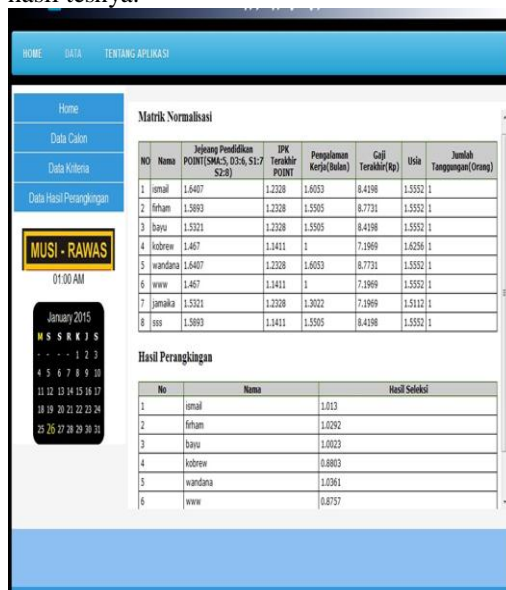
hasil testnya.

HOME DATA TENTANG APLIKASI

Home
Data Calon
Data Kriteria
Data Hasil Perangkingan

MUSI - RAWAS
01:00 AM

January 2015
M S S R K J S
- - - - 1 2 3
4 5 6 7 8 9 10
11 12 13 14 15 16 17
18 19 20 21 22 23 24
25 26 27 28 29 30 31

Matrik Normalisasi

| NO | Nama | Jejeang Pendidikan POINT(SMA:5, D3:6, S1:7 S2:8) | IPK Terakhir POINT | Pengalaman Kerja(Bulan) | Gaji Terakhir(Rp) | Usia | Jumlah Tanggungan(Orang) |
|---|---|---|---|---|---|---|---|
| 1 | ismail | 1.6407 | 1.2328 | 1.6053 | 8.4198 | 1.5552 | 1 |
| 2 | firham | 1.5893 | 1.2328 | 1.5505 | 8.7731 | 1.5552 | 1 |
| 3 | bayu | 1.5321 | 1.2328 | 1.5505 | 8.4198 | 1.5552 | 1 |
| 4 | kobrew | 1.467 | 1.1411 | 1 | 7.1969 | 1.6256 | 1 |
| 5 | wandana | 1.6407 | 1.2328 | 1.6053 | 8.7731 | 1.5552 | 1 |
| 6 | www | 1.467 | 1.1411 | 1 | 7.1969 | 1.5552 | 1 |
| 7 | jamaka | 1.5321 | 1.2328 | 1.3022 | 7.1969 | 1.5112 | 1 |
| 8 | sss | 1.5893 | 1.1411 | 1.5505 | 8.4198 | 1.5552 | 1 |

Hasil Perangkingan

| No | Nama | Hasil Seleksi |
|---|---|---|
| 1 | ismail | 1.013 |
| 2 | firham | 1.0292 |
| 3 | bayu | 1.0023 |
| 4 | kobrew | 0.8803 |
| 5 | wandana | 1.0361 |
| 6 | www | 0.8757 |